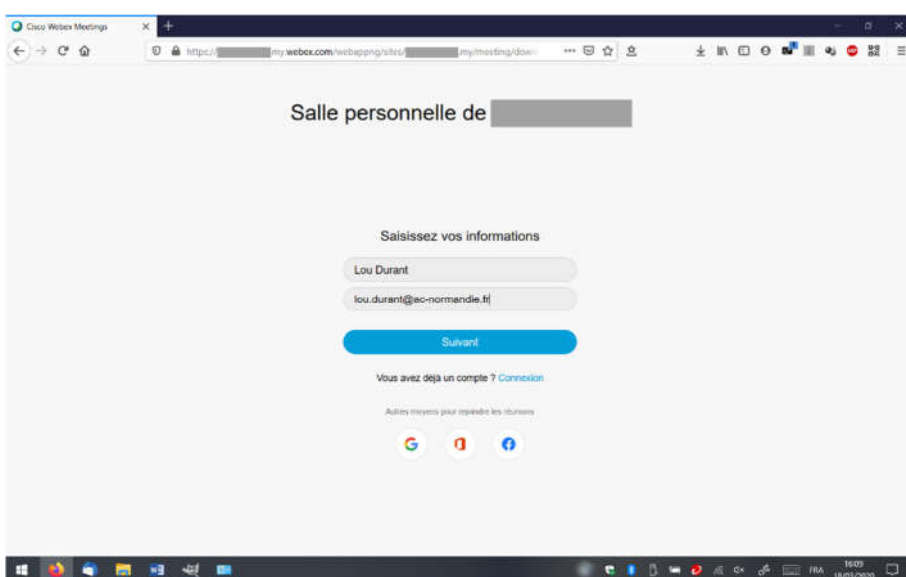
Cisco Webex Meetings

https://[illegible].my.webex.com/webappng/sites/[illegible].my/meeting/dow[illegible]

Salle personnelle de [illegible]

Saisissez vos informations

Lou Durant

lou.durant@ac-normandie.fr

Suivant

Vous avez déjà un compte ? Connexion

Autres moyens pour rejoindre les réunions

FRA 16:09 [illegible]